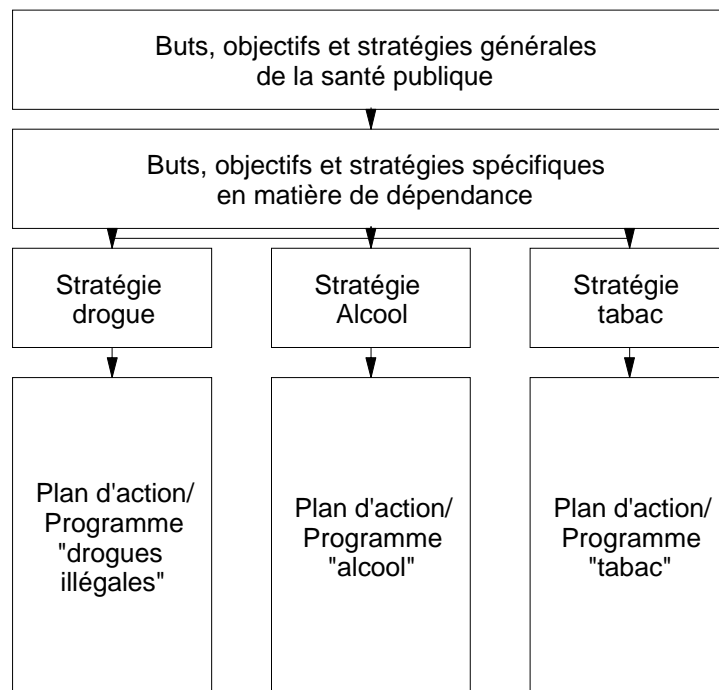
Buts, objectifs et stratégies générales de la santé publique

Buts, objectifs et stratégies spécifiques en matière de dépendance

Stratégie drogue

Stratégie Alcool

Stratégie tabac

Plan d'action/ Programme "drogues illégales"

Plan d'action/ Programme "alcool"

Plan d'action/ Programme "tabac"